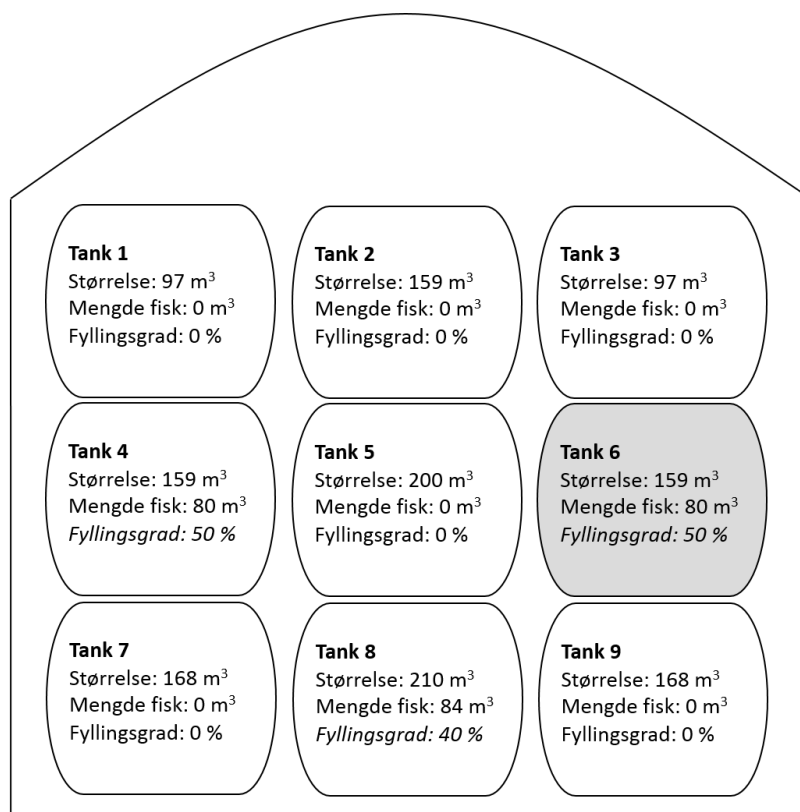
**Tank 1**
Størrelse: 97 m$^3$
Mengde fisk: 0 m$^3$
Fyllingsgrad: 0 %

**Tank 2**
Størrelse: 159 m$^3$
Mengde fisk: 0 m$^3$
Fyllingsgrad: 0 %

**Tank 3**
Størrelse: 97 m$^3$
Mengde fisk: 0 m$^3$
Fyllingsgrad: 0 %

**Tank 4**
Størrelse: 159 m$^3$
Mengde fisk: 80 m$^3$
*Fyllingsgrad: 50 %*

**Tank 5**
Størrelse: 200 m$^3$
Mengde fisk: 0 m$^3$
Fyllingsgrad: 0 %

**Tank 6**
Størrelse: 159 m$^3$
Mengde fisk: 80 m$^3$
*Fyllingsgrad: 50 %*

**Tank 7**
Størrelse: 168 m$^3$
Mengde fisk: 0 m$^3$
Fyllingsgrad: 0 %

**Tank 8**
Størrelse: 210 m$^3$
Mengde fisk: 84 m$^3$
*Fyllingsgrad: 40 %*

**Tank 9**
Størrelse: 168 m$^3$
Mengde fisk: 0 m$^3$
Fyllingsgrad: 0 %